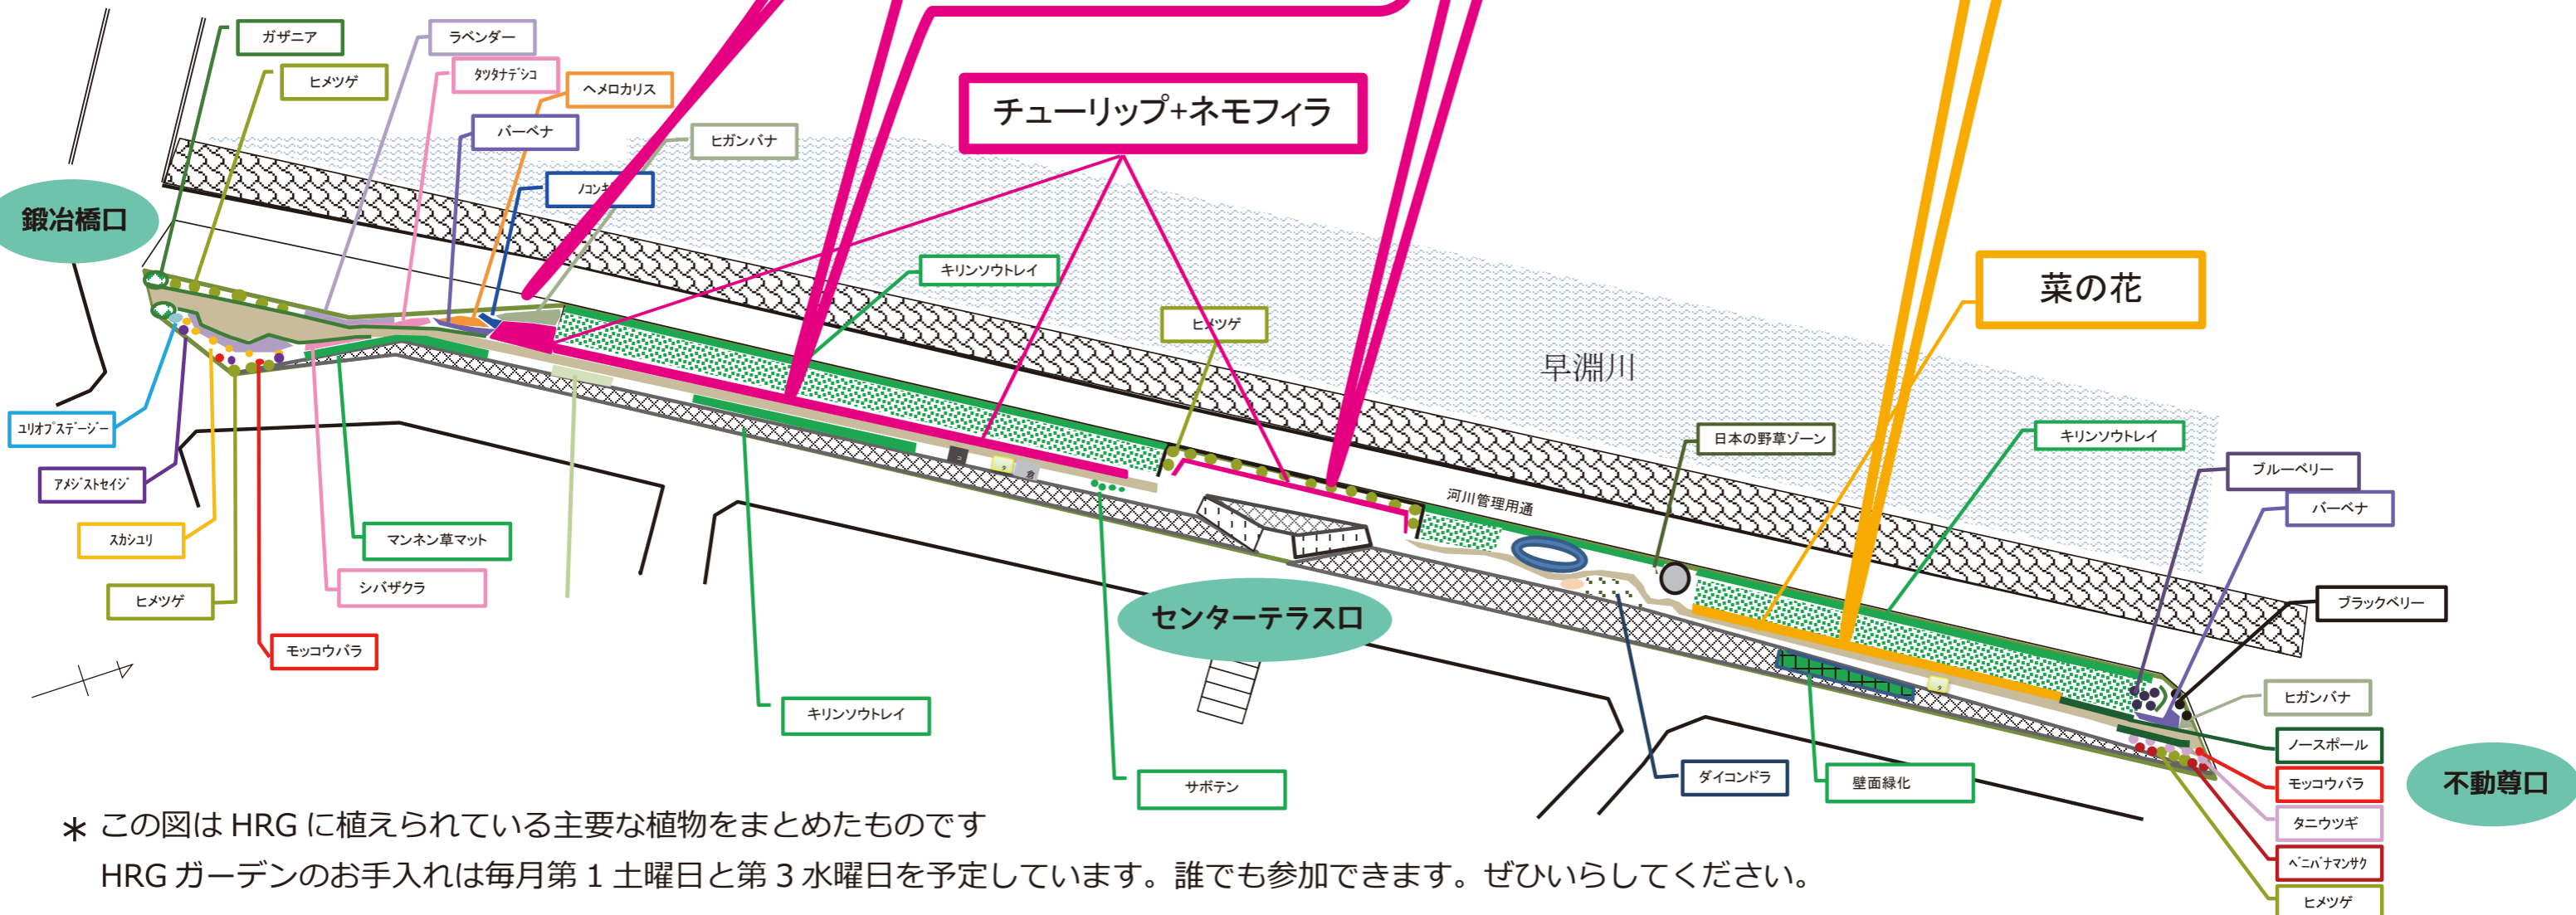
ガザニア
ヒメツゲ
ラベンダー
タツタナデシコ
ヘメロカリス
バーベナ
ヒガンバナ
ノコンギク
チューリップ+ネモフィラ
鍛冶橋口
キリンソウトレイ
ヒメツゲ
菜の花
早淵川
日本の野草ゾーン
キリンソウトレイ
ブルーベリー
バーベナ
河川管理用通
ブラックベリー
ユリオブステージ
アメジストセイジ
スカシユリ
ヒメツゲ
マンネン草マット
シバザクラ
モッコウバラ
センターテラス口
キリンソウトレイ
サボテン
ダイコンドラ
壁面緑化
ヒガンバナ
ノースポール
モッコウバラ
タニウツギ
ベニバナマンサク
ヒメツゲ
不動尊口
＊ この図は HRG に植えられている主要な植物をまとめたものです
HRG ガーデンのお手入れは毎月第 1 土曜日と第 3 水曜日を予定しています。誰でも参加できます。ぜひいらしてください。